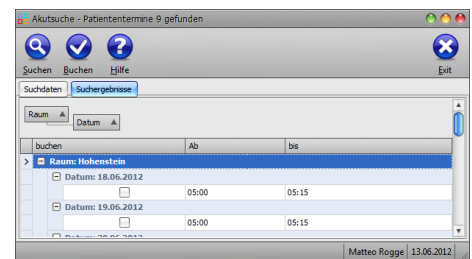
Akutsuche - Patiententermine 9 gefunden

Suchen Buchen Hilfe

Exit

Suchdaten Suchergebnisse

Raum

Datum

| buchen | Ab | bis |
|---|---|---|
| Raum: Hohenstein | | |
| Datum: 18.06.2012 | | |
| | 05:00 | 05:15 |
| Datum: 19.06.2012 | | |
| | 05:00 | 05:15 |
| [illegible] | | |

Matteo Rogge 13.06.2012